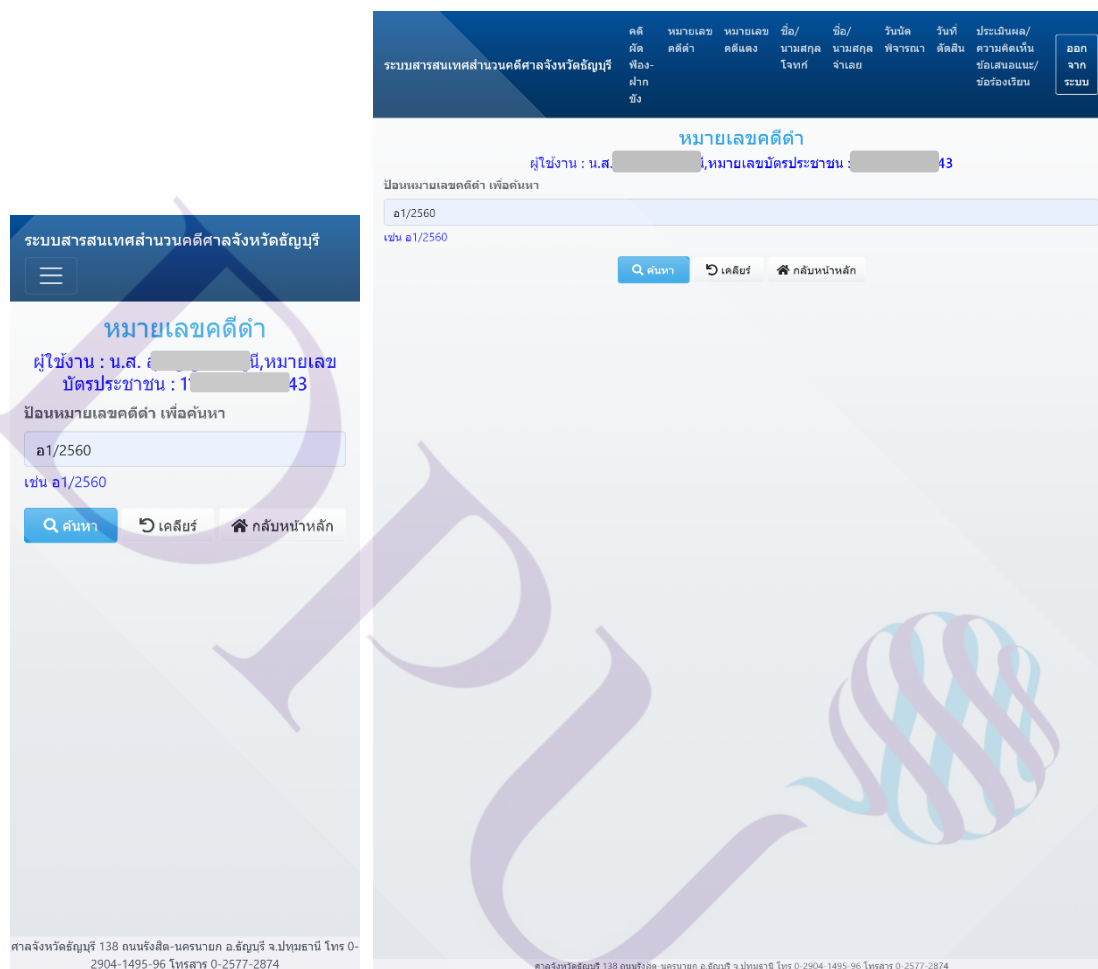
ระบบสารสนเทศสำนวนคดีศาลจังหวัดธัญบุรี

หมายเลขคดีดำ

ผู้ใช้งาน : น.ส. อ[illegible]นี,หมายเลขบัตรประชาชน : 1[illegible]43

ป้อนหมายเลขคดีดำ เพื่อค้นหา

อ1/2560

เช่น อ1/2560

ค้นหา เคลียร์ กลับหน้าหลัก

ศาลจังหวัดธัญบุรี 138 ถนนรังสิต-นครนายก อ.ธัญบุรี จ.ปทุมธานี โทร 0-2904-1495-96 โทรสาร 0-2577-2874

ระบบสารสนเทศสำนวนคดีศาลจังหวัดธัญบุรี

คดีผัดฟ้อง-ฝากขัง หมายเลขคดีดำ หมายเลขคดีแดง ชื่อ/นามสกุลโจทก์ ชื่อ/นามสกุลจำเลย วันนัดพิจารณา วันที่ตัดสิน ประเมินผล/ความคิดเห็นข้อเสนอแนะ/ข้อร้องเรียน ออกจากระบบ

หมายเลขคดีดำ

ผู้ใช้งาน : น.ส.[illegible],หมายเลขบัตรประชาชน : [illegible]43

ป้อนหมายเลขคดีดำ เพื่อค้นหา

อ1/2560

เช่น อ1/2560

ค้นหา เคลียร์ กลับหน้าหลัก

ศาลจังหวัดธัญบุรี 138 ถนนรังสิต-นครนายก อ.ธัญบุรี จ.ปทุมธานี โทร 0-2904-1495-96 โทรสาร 0-2577-2874